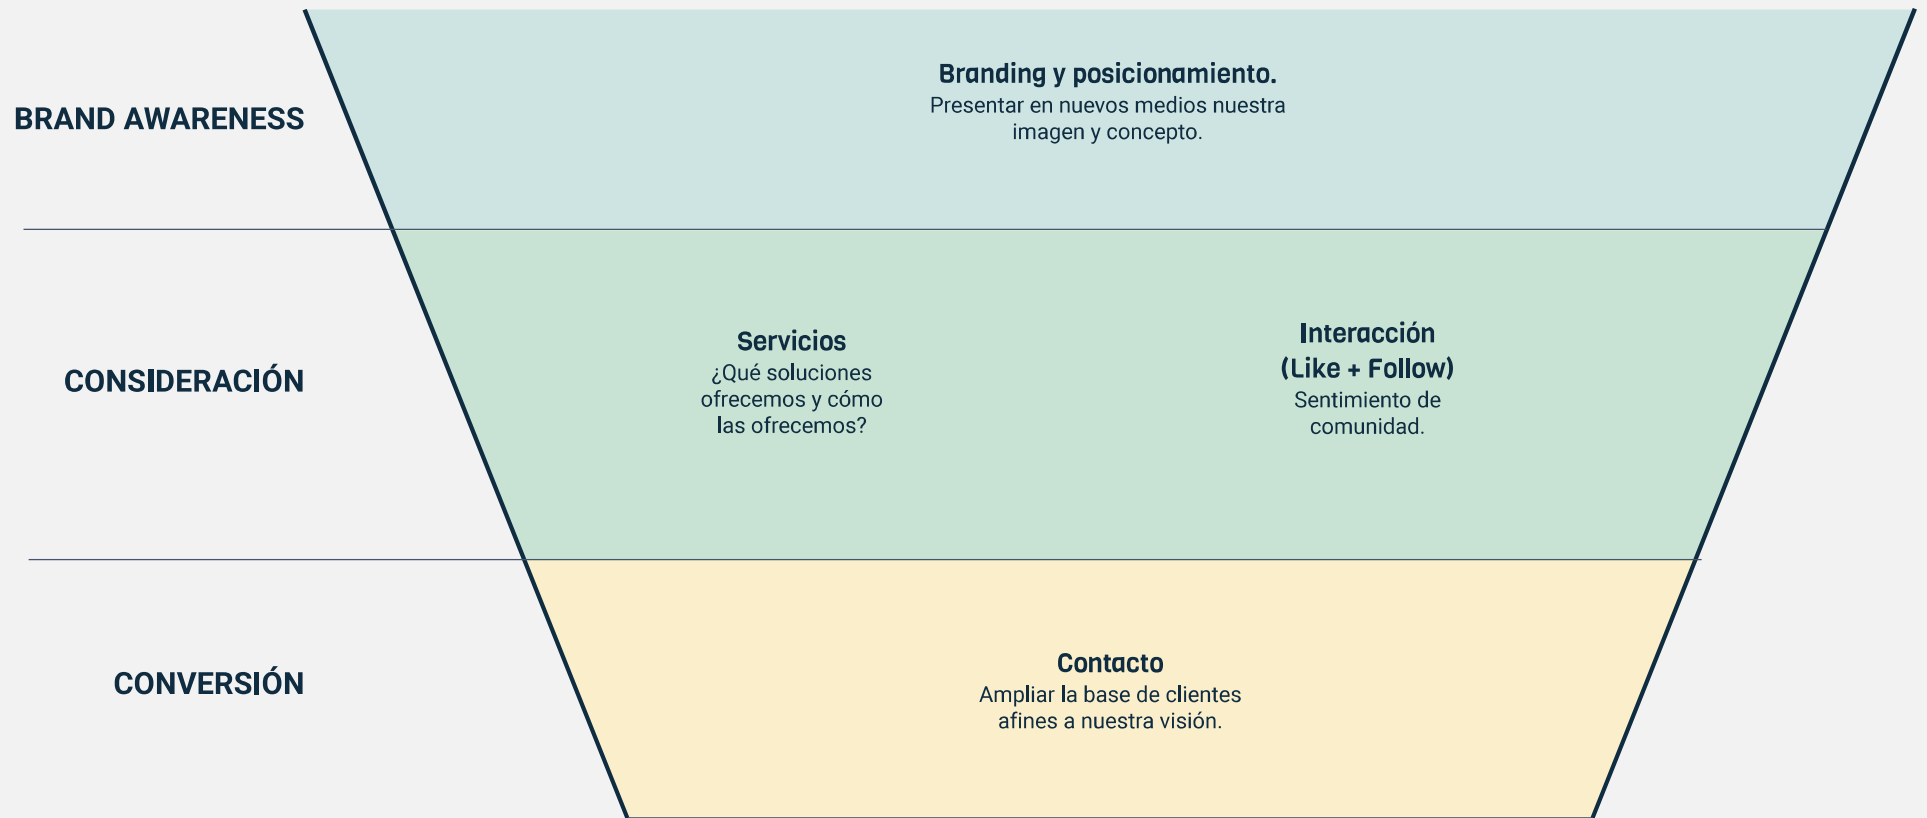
BRAND AWARENESS

Branding y posicionamiento.
Presentar en nuevos medios nuestra imagen y concepto.

CONSIDERACIÓN

Servicios
¿Qué soluciones ofrecemos y cómo las ofrecemos?

Interacción (Like + Follow)
Sentimiento de comunidad.

CONVERSIÓN

Contacto
Ampliar la base de clientes afines a nuestra visión.